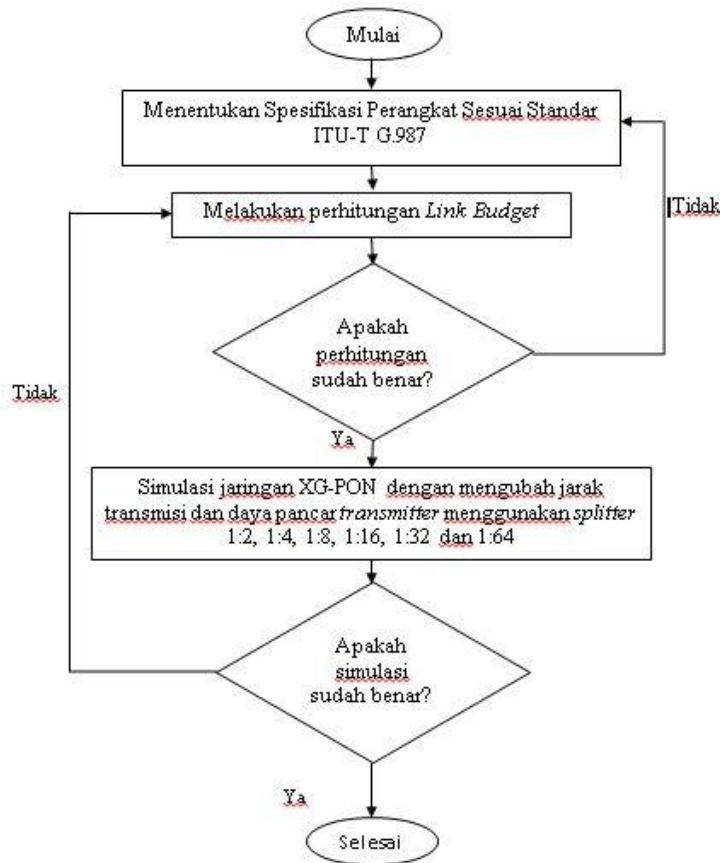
Mulai

Menentukan Spesifikasi Perangkat Sesuai Standar ITU-T G.987

Melakukan perhitungan *Link Budget*

Tidak

Apakah perhitungan sudah benar?

Ya

Tidak

Simulasi jaringan XG-PON dengan mengubah jarak transmisi dan daya pancar *transmitter* menggunakan *splitter* 1:2, 1:4, 1:8, 1:16, 1:32 dan 1:64

Apakah simulasi sudah benar?

Ya

Selesai